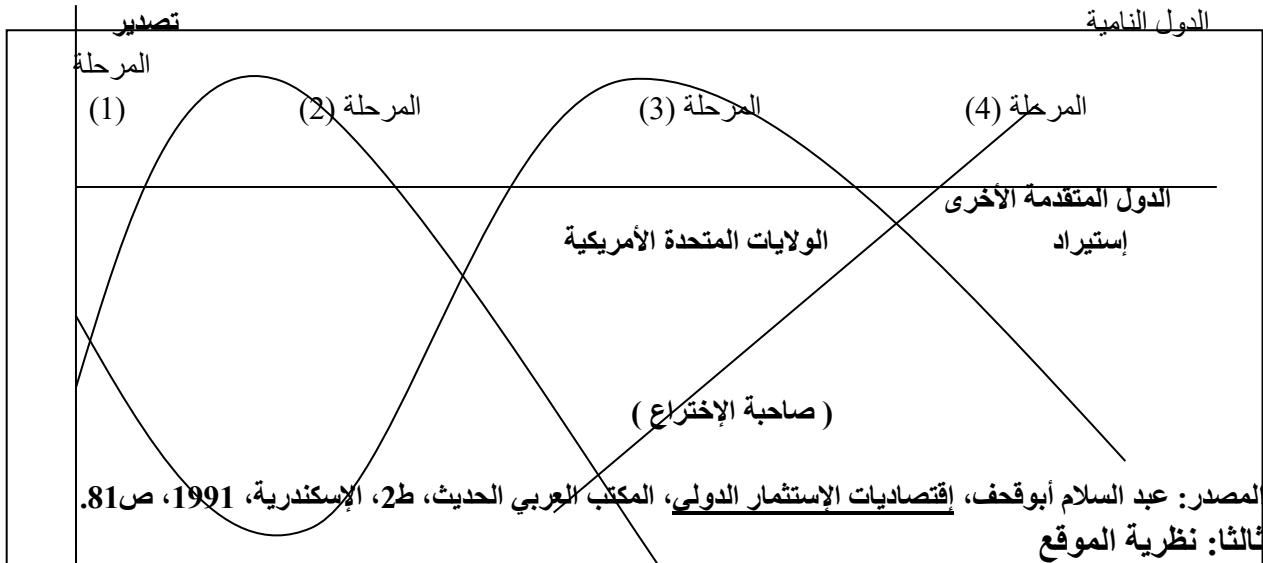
الدول النامية

تصدير

المرحلة (1)

المرحلة (2)

المرحلة (3)

المرحلة (4)

الدول المتقدمة الأخرى

إستيراد

الولايات المتحدة الأمريكية

( صاحبة الإختراع )

المصدر: عبد السلام أبوقحف، إقتصاديات الإستثمار الدولي، المكتب العربي الحديث، ط2، الإسكندرية، 1991، ص81.

ثالثا: نظرية الموقع